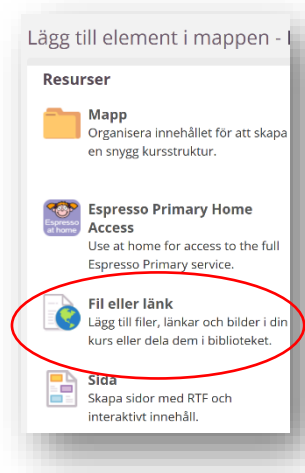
Lägg till element i mappen - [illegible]

Resurser

Mapp
Organisera innehållet för att skapa en snygg kursstruktur.

Espresso at home

Espresso Primary Home Access
Use at home for access to the full Espresso Primary service.

Fil eller länk
Lägg till filer, länkar och bilder i din kurs eller dela dem i biblioteket.

Sida
Skapa sidor med RTF och interaktivt innehåll.